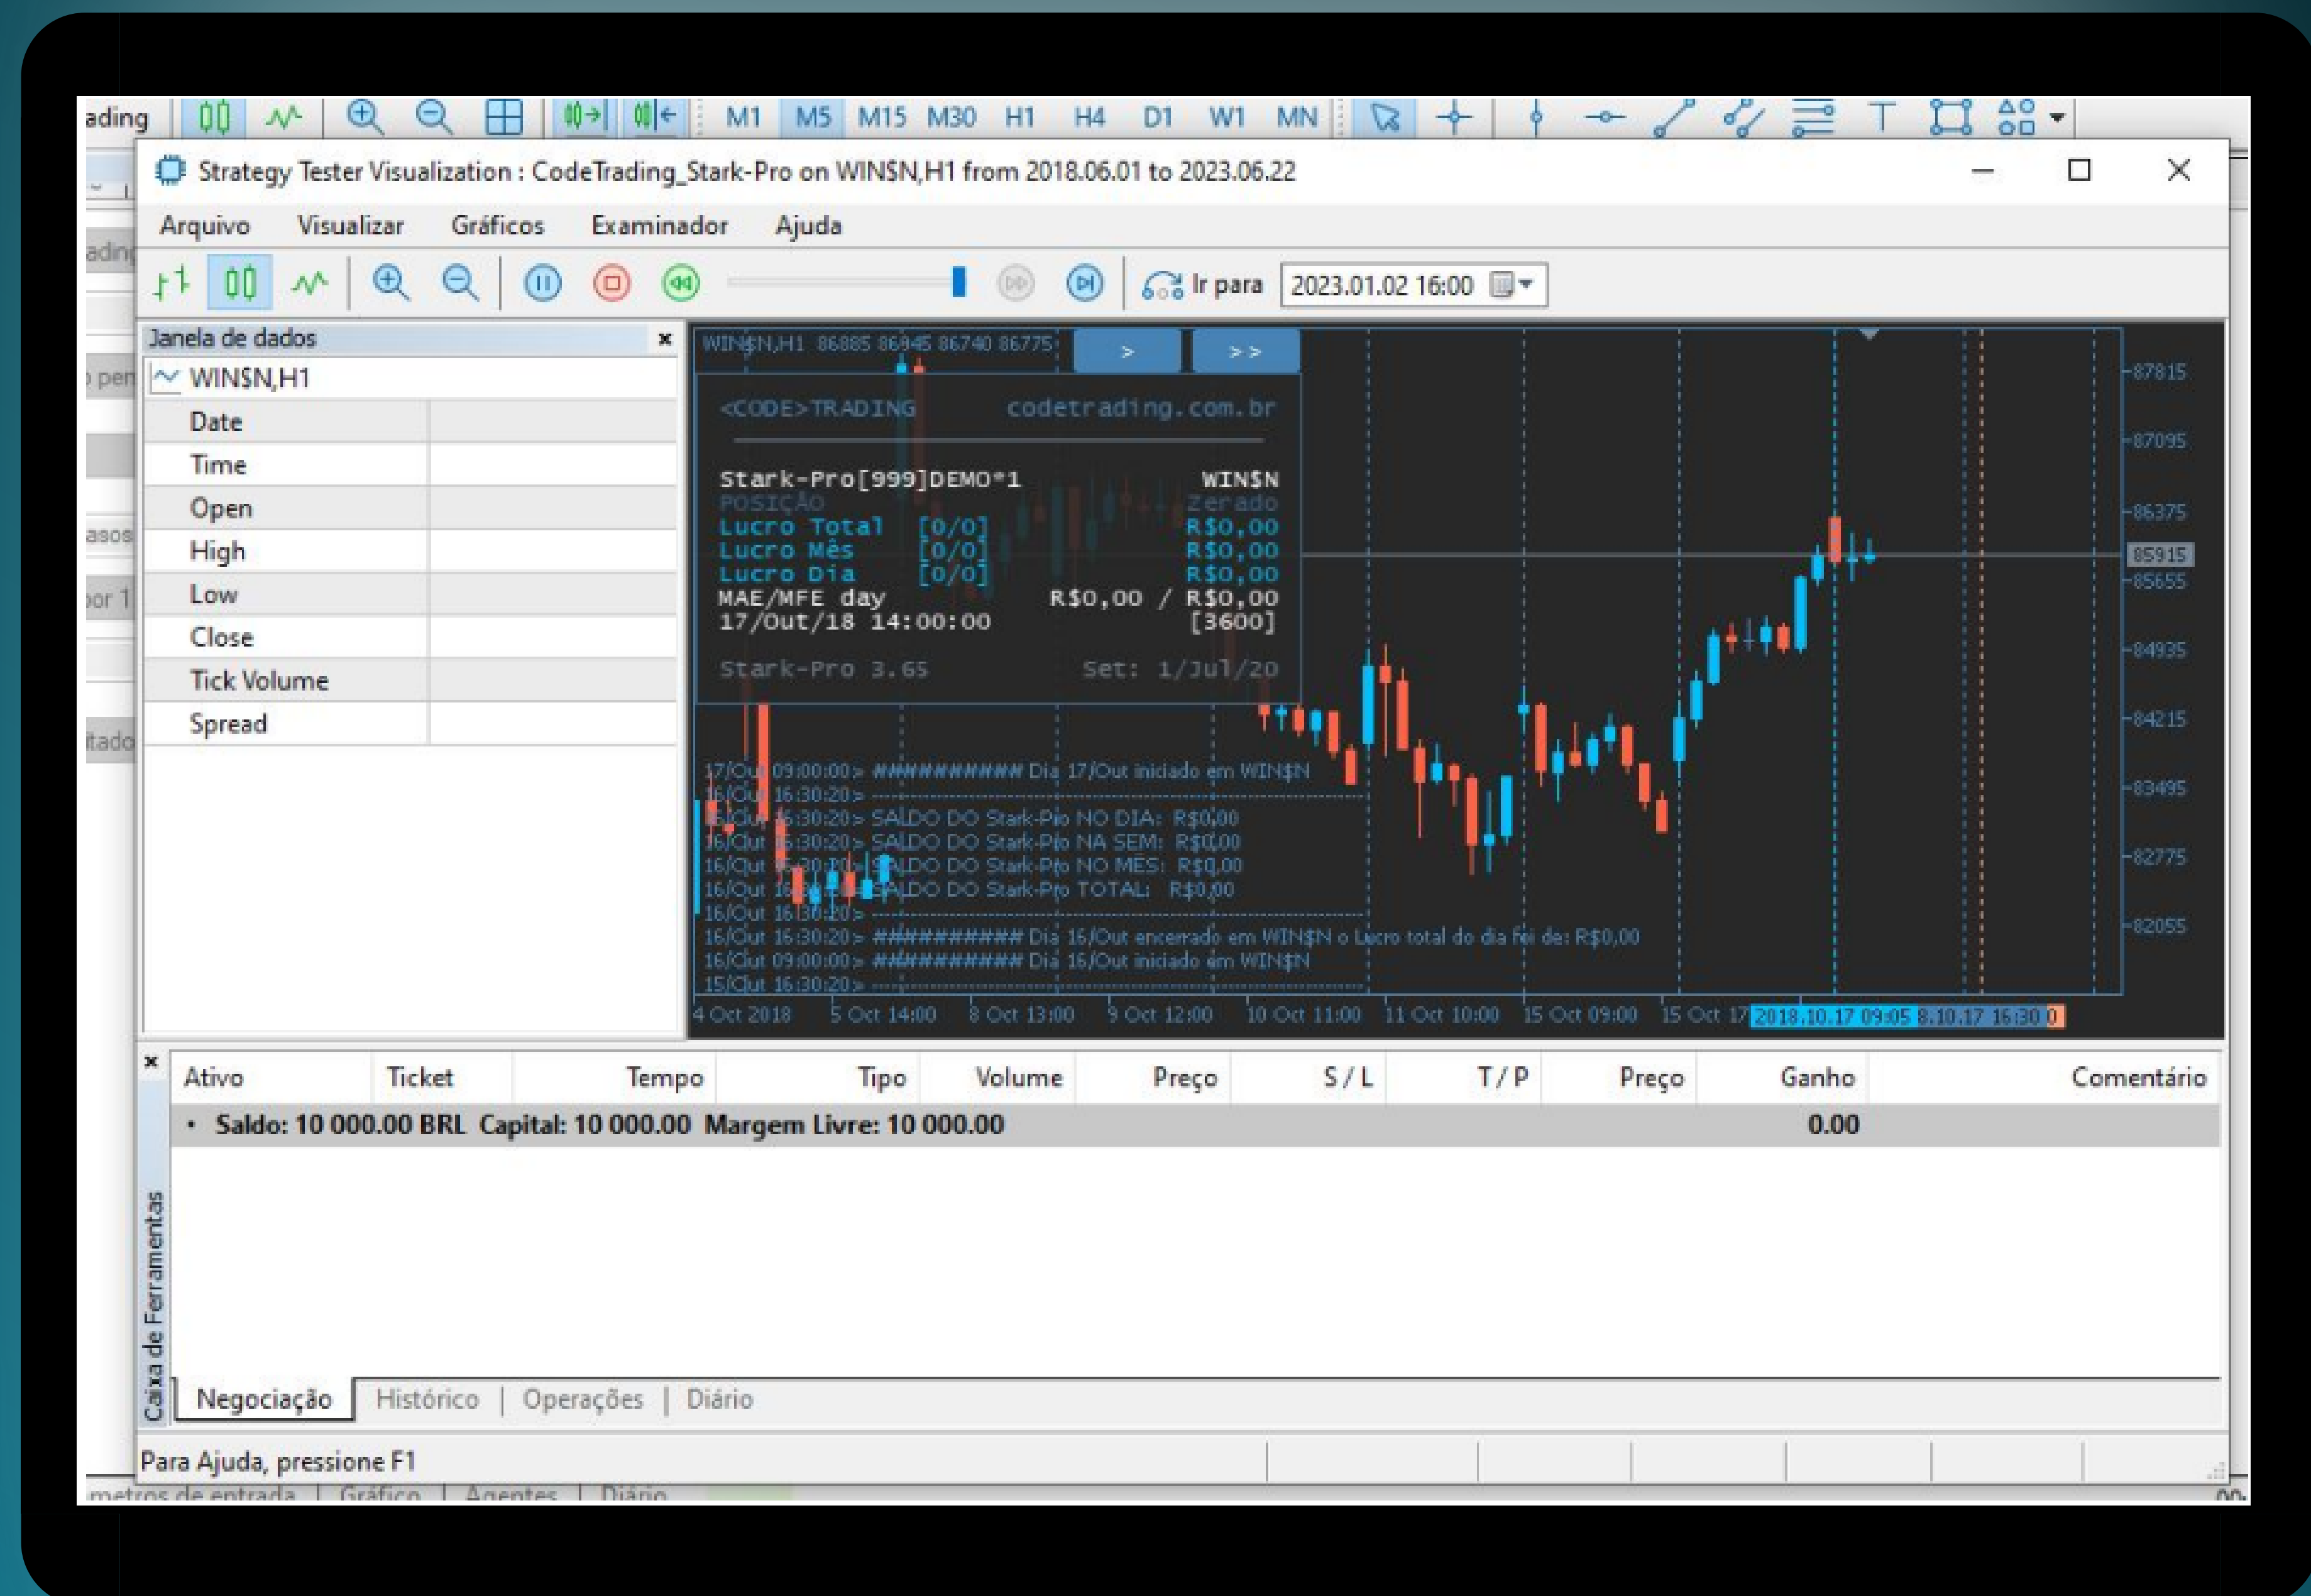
ading M1 M5 M15 M30 H1 H4 D1 W1 MN

Strategy Tester Visualization : CodeTrading_Stark-Pro on WIN$N,H1 from 2018.06.01 to 2023.06.22

Arquivo Visualizar Gráficos Examinador Ajuda

Ir para 2023.01.02 16:00

Janela de dados ×

WIN$N,H1

| Date | |
|---|---|
| Time | |
| Open | |
| High | |
| Low | |
| Close | |
| Tick Volume | |
| Spread | |

WIN$N,H1 86885 86945 86740 86775

> >>

<CODE>TRADING codetrading.com.br

Stark-Pro[999]DEMO*1 WIN$N
POSIÇÃO Zerado
Lucro Total [0/0] R$0,00
Lucro Mês [0/0] R$0,00
Lucro Dia [0/0] R$0,00
MAE/MFE day R$0,00 / R$0,00
17/Out/18 14:00:00 [3600]

Stark-Pro 3.65 Set: 1/Jul/20

17/Out 09:00:00> ########## Dia 17/Out iniciado em WIN$N
16/Out 16:30:20>
16/Out 16:30:20> SALDO DO Stark-Pro NO DIA: R$0,00
16/Out 16:30:20> SALDO DO Stark-Pro NA SEM: R$0,00
16/Out 16:30:20> SALDO DO Stark-Pro NO MES: R$0,00
16/Out 16:30:20> SALDO DO Stark-Pro TOTAL: R$0,00
16/Out 16:30:20>
16/Out 16:30:20> ########## Dia 16/Out encerrado em WIN$N o Lucro total do dia foi de: R$0,00
16/Out 09:00:00> ########## Dia 16/Out iniciado em WIN$N
15/Out 16:30:20>

87815 87095 86375 85915 85655 84935 84215 83495 82775 82055

4 Oct 2018 5 Oct 14:00 8 Oct 13:00 9 Oct 12:00 10 Oct 11:00 11 Oct 10:00 15 Oct 09:00 15 Oct 17 2018.10.17 09:05 8.10.17 16:30 0

| Ativo | Ticket | Tempo | Tipo | Volume | Preço | S / L | T / P | Preço | Ganho | Comentário |
|---|---|---|---|---|---|---|---|---|---|---|
| • Saldo: 10 000.00 BRL Capital: 10 000.00 Margem Livre: 10 000.00 | | | | | | | | | 0.00 | |

Caixa de Ferramentas

Negociação | Histórico | Operações | Diário

Para Ajuda, pressione F1

metros de entrada | Gráfico | Agentes | Diário